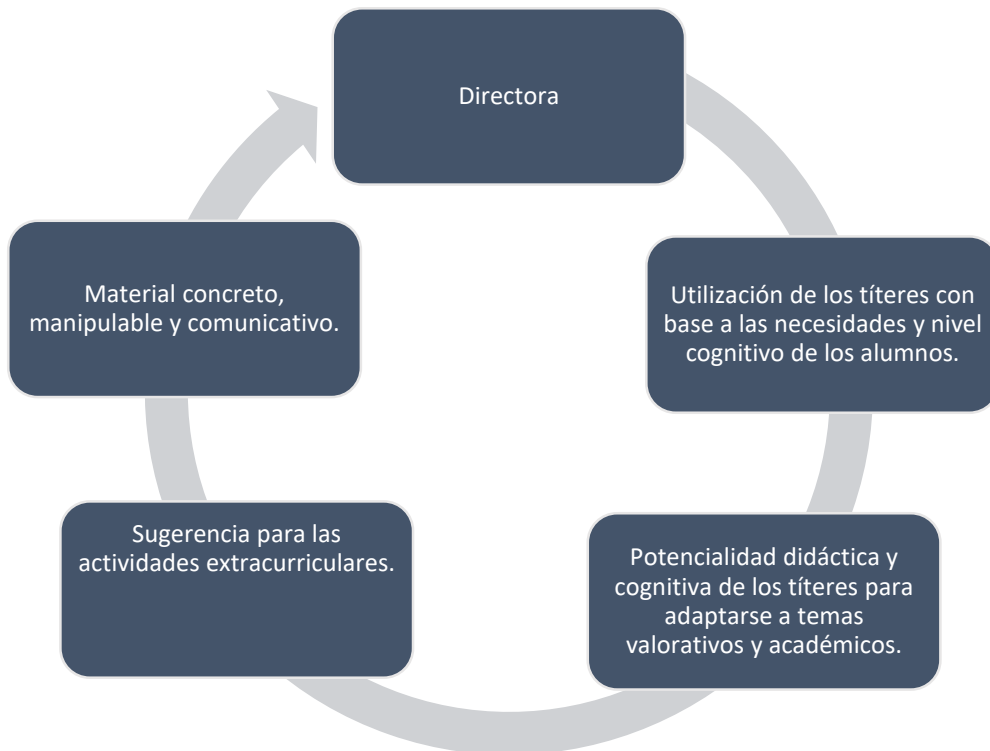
Directora

Utilización de los títeres con base a las necesidades y nivel cognitivo de los alumnos.

Potencialidad didáctica y cognitiva de los títeres para adaptarse a temas valorativos y académicos.

Sugerencia para las actividades extracurriculares.

Material concreto, manipulable y comunicativo.